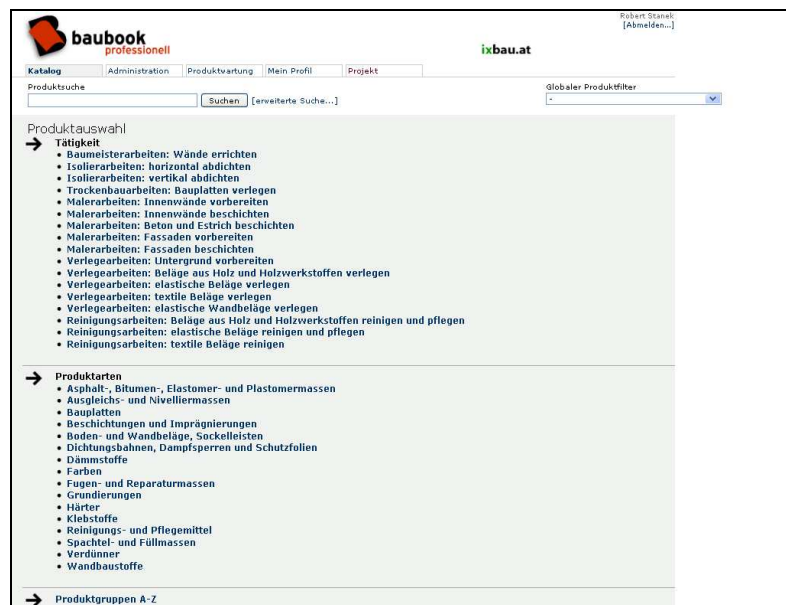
Robert Stanek
[Abmelden...]

baubook professionell

ixbau.at

Katalog | Administration | Produktwartung | Mein Profil | Projekt

Produktsuche

Suchen [erweiterte Suche...]

Globaler Produktfilter
-

Produktauswahl

Tätigkeit
• Baumeisterarbeiten: Wände errichten
• Isolierarbeiten: horizontal abdichten
• Isolierarbeiten: vertikal abdichten
• Trockenbauarbeiten: Bauplatten verlegen
• Malerarbeiten: Innenwände vorbereiten
• Malerarbeiten: Innenwände beschichten
• Malerarbeiten: Beton und Estrich beschichten
• Malerarbeiten: Fassaden vorbereiten
• Malerarbeiten: Fassaden beschichten
• Verlegearbeiten: Untergrund vorbereiten
• Verlegearbeiten: Beläge aus Holz und Holzwerkstoffen verlegen
• Verlegearbeiten: elastische Beläge verlegen
• Verlegearbeiten: textile Beläge verlegen
• Verlegearbeiten: elastische Wandbeläge verlegen
• Reinigungsarbeiten: Beläge aus Holz und Holzwerkstoffen reinigen und pflegen
• Reinigungsarbeiten: elastische Beläge reinigen und pflegen
• Reinigungsarbeiten: textile Beläge reinigen

Produktarten
• Asphalt-, Bitumen-, Elastomer- und Plastomermassen
• Ausgleichs- und Nivelliermassen
• Bauplatten
• Beschichtungen und Imprägnierungen
• Boden- und Wandbeläge, Sockelleisten
• Dichtungsbahnen, Dampfsperren und Schutzfolien
• Dämmstoffe
• Farben
• Fugen- und Reparaturmassen
• Grundierungen
• Härter
• Klebstoffe
• Reinigungs- und Pflegemittel
• Spachtel- und Füllmassen
• Verdünner
• Wandbaustoffe

Produktgruppen A-Z